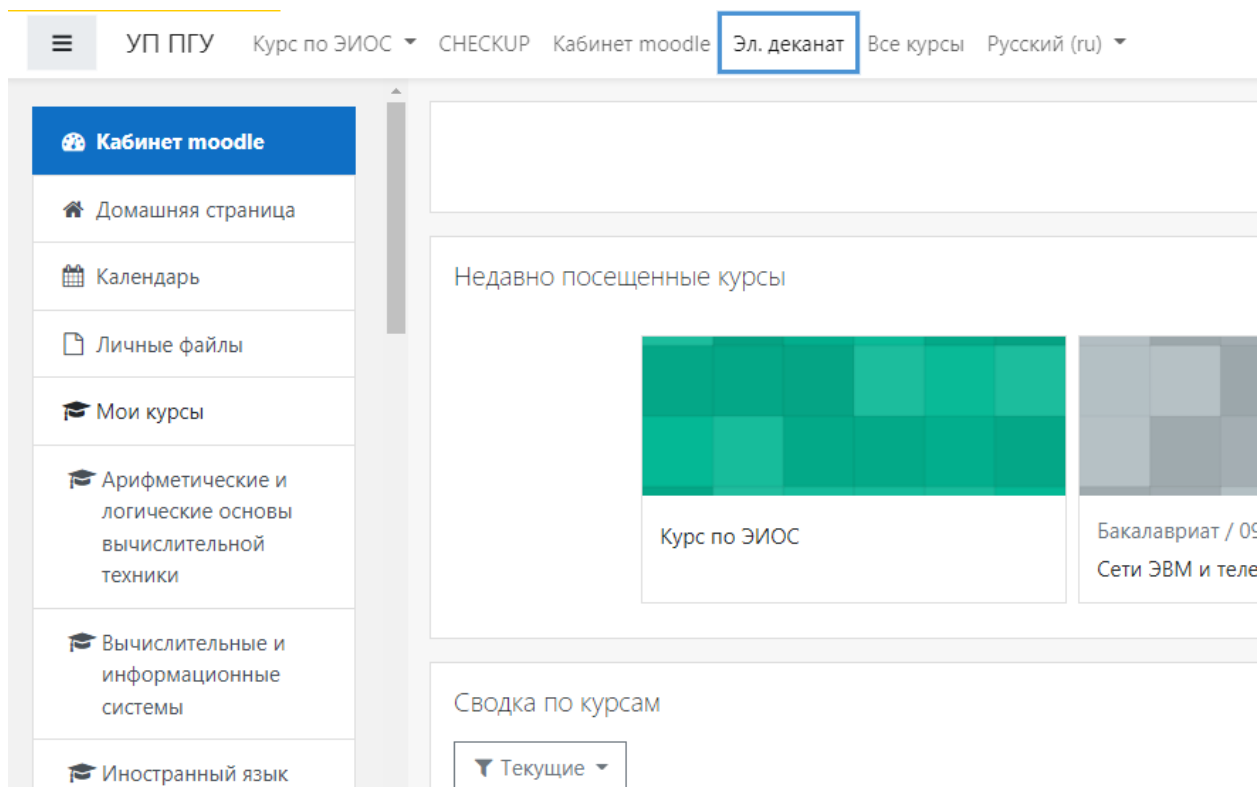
УП ПГУ Курс по ЭИОС CHECKUP Кабинет moodle Эл. деканат Все курсы Русский (ru)

Кабинет moodle
Домашняя страница
Календарь
Личные файлы
Мои курсы
Арифметические и логические основы вычислительной техники
Вычислительные и информационные системы
Иностранный язык

Недавно посещенные курсы

Курс по ЭИОС

Бакалавриат / 09
Сети ЭВМ и теле

Сводка по курсам

Текущие